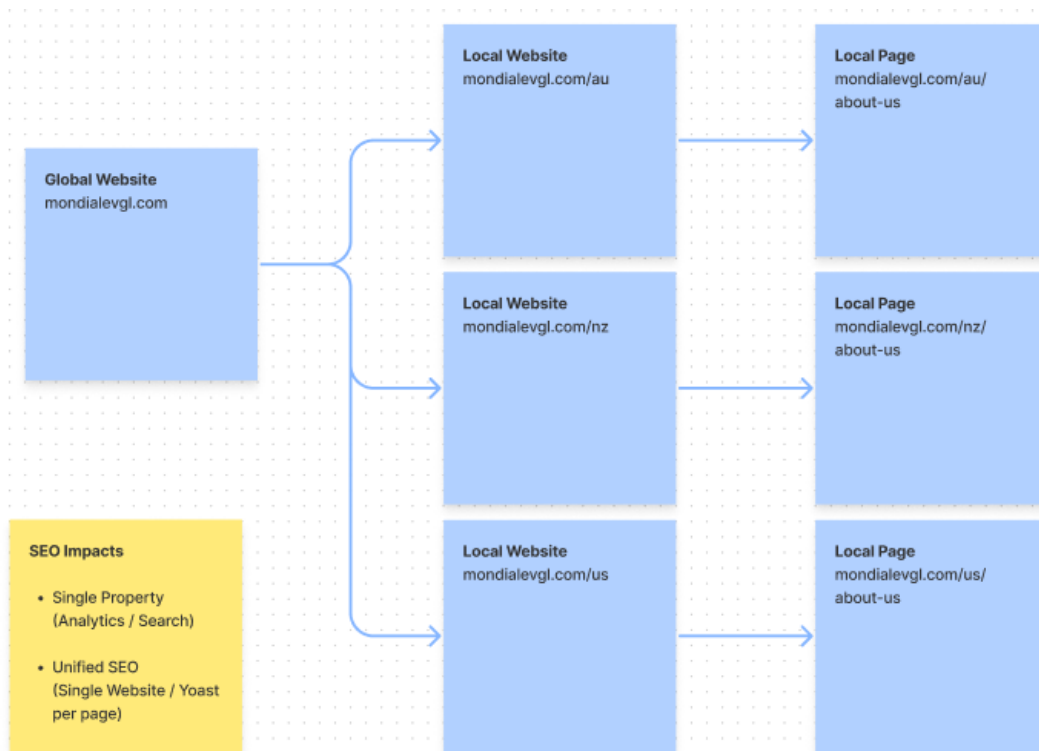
Global Website
mondialevgl.com

Local Website
mondialevgl.com/au

Local Page
mondialevgl.com/au/about-us

Local Website
mondialevgl.com/nz

Local Page
mondialevgl.com/nz/about-us

Local Website
mondialevgl.com/us

Local Page
mondialevgl.com/us/about-us

SEO Impacts

- Single Property (Analytics / Search)
- Unified SEO (Single Website / Yoast per page)